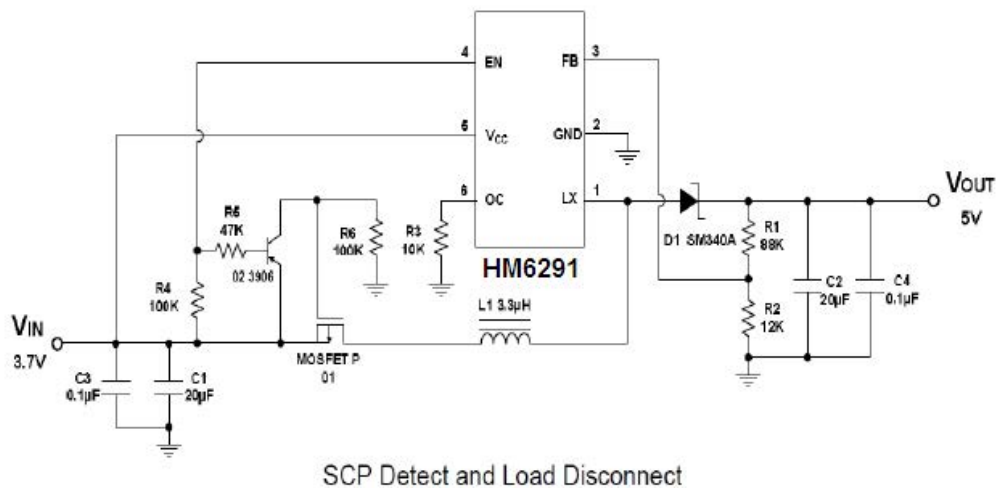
4 EN
FB 3
5 $V_{CC}$
GND 2
6 OC
LX 1
HM6291
R5 47K
02 3906
R6 100K
R3 10K
R4 100K
$V_{IN}$
3.7V
C3 0.1µF
C1 20µF
MOSFET P 01
L1 3.3µH
D1 SM340A
R1 88K
R2 12K
C2 20µF
C4 0.1µF
$V_{OUT}$
5V

SCP Detect and Load Disconnect